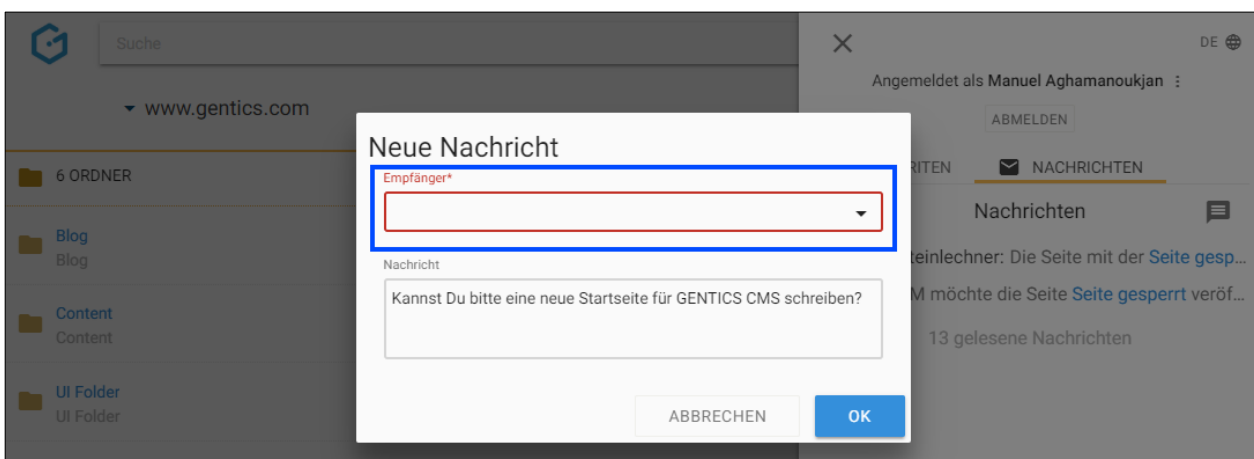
Suche

www.gentics.com

6 ORDNER

Blog
Blog

Content
Content

UI Folder
UI Folder

DE

Angemeldet als Manuel Aghamanoukjan

ABMELDEN

RITEN NACHRICHTEN

Nachrichten

teinlechner: Die Seite mit der Seite gesp

M möchte die Seite Seite gesperrt veröf

13 gelesene Nachrichten

Neue Nachricht

Empfänger*

Nachricht

Kannst Du bitte eine neue Startseite für GENTICS CMS schreiben?

ABBRECHEN OK